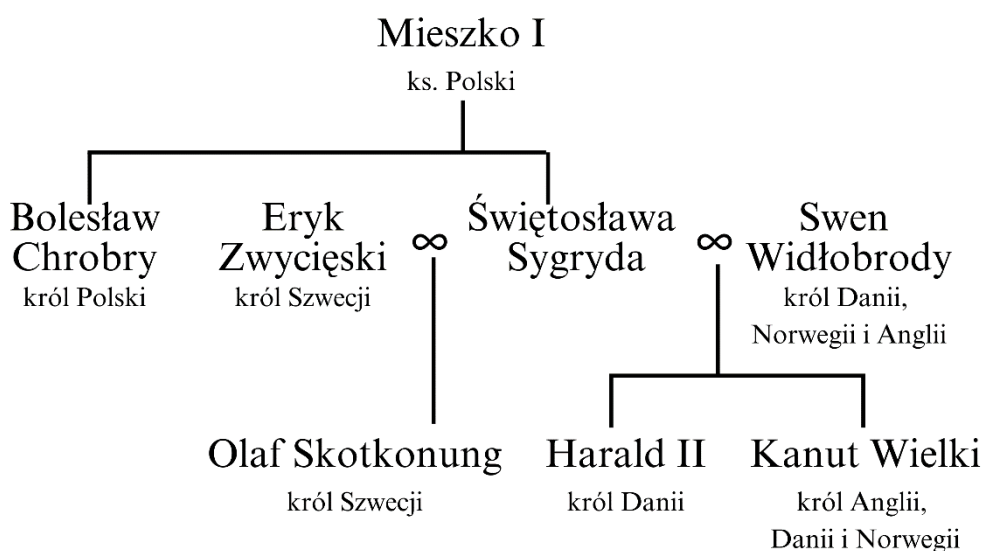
Mieszko I
ks. Polski

Bolesław Chrobry
król Polski

Eryk Zwycięski
król Szwecji

$\infty$

Świętosława Sygryda

$\infty$

Swen Widłobrody
król Danii, Norwegii i Anglii

Olaf Skotkonung
król Szwecji

Harald II
król Danii

Kanut Wielki
król Anglii, Danii i Norwegii